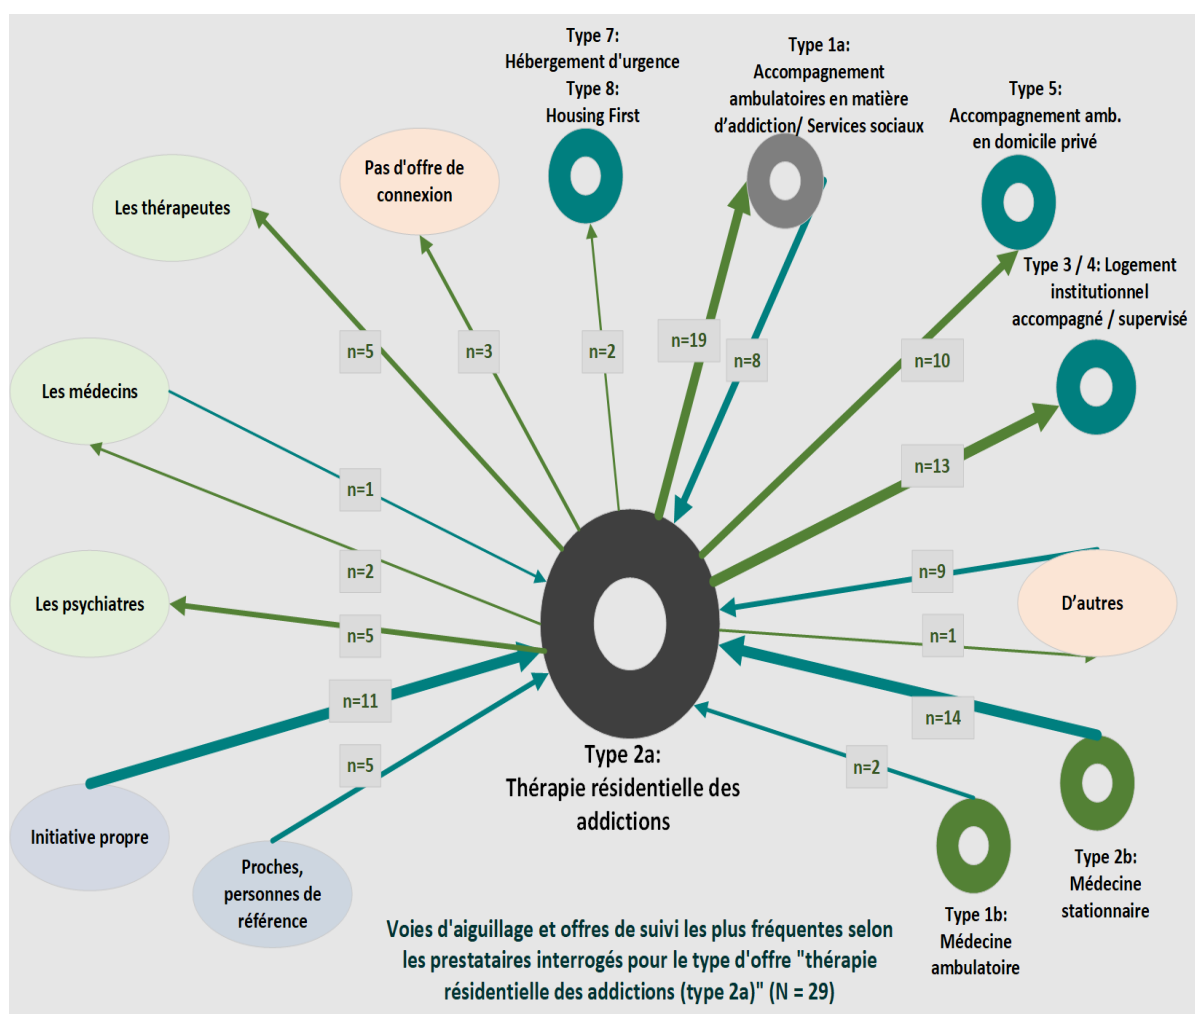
Type 7:
Hébergement d'urgence
Type 8:
Housing First

Type 1a:
Accompagnement ambulatoires en matière d'addiction/ Services sociaux

Type 5:
Accompagnement amb. en domicile privé

Pas d'offre de connexion

Les thérapeutes

Type 3 / 4: Logement institutionnel accompagné / supervisé

Les médecins

n=5

n=3

n=2

n=19

n=8

n=10

n=13

n=1

n=2

n=9

D'autres

Les psychiatres

n=5

n=1

n=11

n=14

n=5

n=2

Type 2a:
Thérapie résidentielle des addictions

Initiative propre

Proches, personnes de référence

Type 2b:
Médecine stationnaire

Type 1b:
Médecine ambulatoire

Voies d'aiguillage et offres de suivi les plus fréquentes selon les prestataires interrogés pour le type d'offre "thérapie résidentielle des addictions (type 2a)" (N = 29)